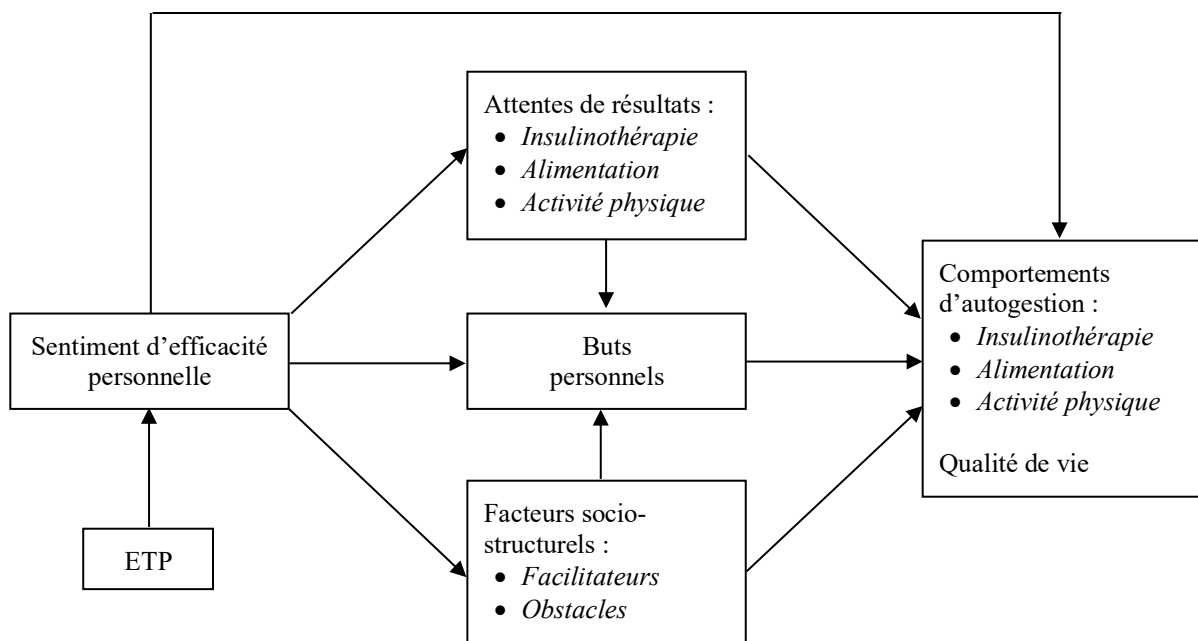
Attentes de résultats :
- *Insulinothérapie*
- *Alimentation*
- *Activité physique*

Sentiment d'efficacité personnelle

Buts personnels

Comportements d'autogestion :
- *Insulinothérapie*
- *Alimentation*
- *Activité physique*

Qualité de vie

Facteurs socio-structurels :
- *Facilitateurs*
- *Obstacles*

ETP